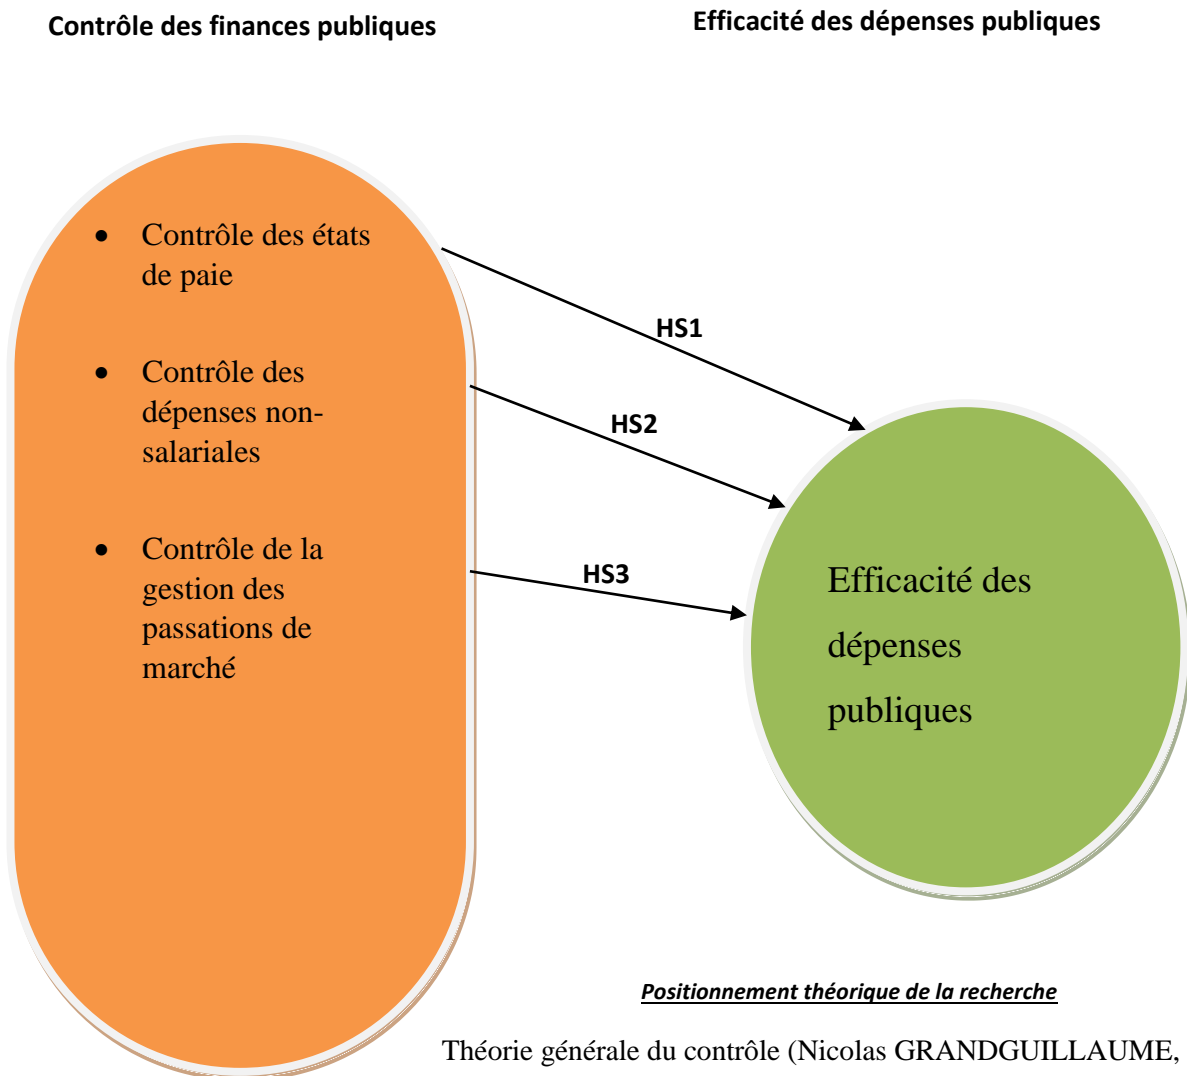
Contrôle des finances publiques

Efficacité des dépenses publiques

- Contrôle des états de paie
- Contrôle des dépenses non-salariales
- Contrôle de la gestion des passations de marché

HS1

HS2

HS3

Efficacité des dépenses publiques

Positionnement théorique de la recherche

Théorie générale du contrôle (Nicolas GRANDGUILLAUME,